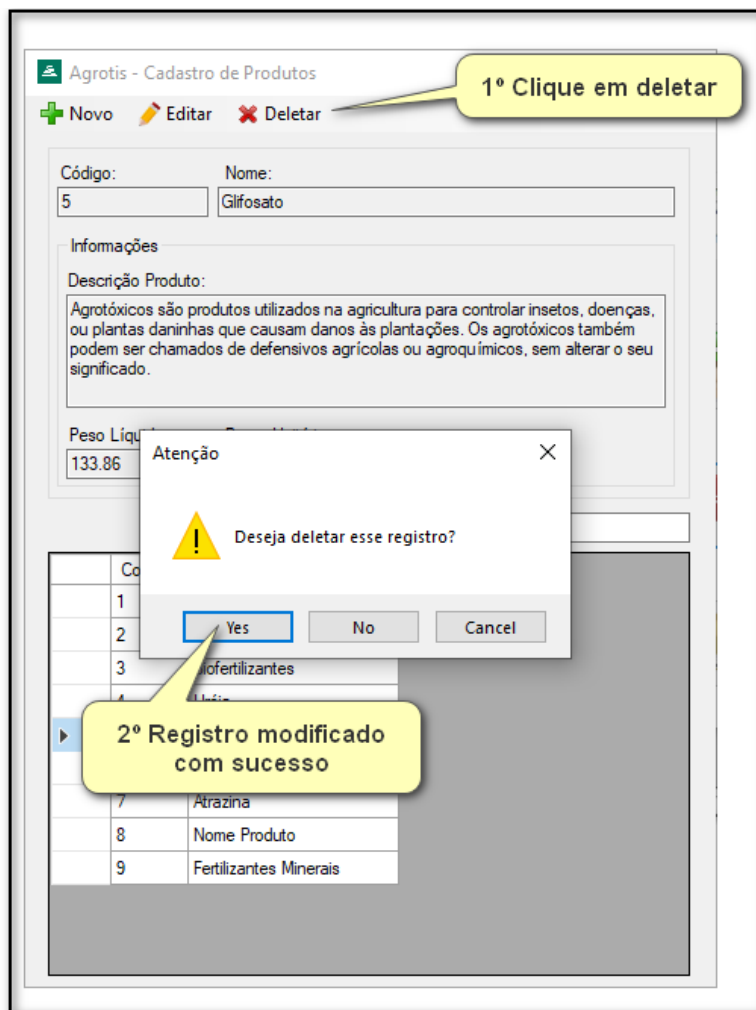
Agrotis - Cadastro de Produtos

Novo Editar Deletar

1º Clique em deletar

Código:
5

Nome:
Glifosato

Informações

Descrição Produto:
Agrotóxicos são produtos utilizados na agricultura para controlar insetos, doenças, ou plantas daninhas que causam danos às plantações. Os agrotóxicos também podem ser chamados de defensivos agrícolas ou agroquímicos, sem alterar o seu significado.

Peso Líqu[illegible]
133.86

Atenção

Deseja deletar esse registro?

Yes No Cancel

| Co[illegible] | |
|---|---|
| 1 | |
| 2 | |
| 3 | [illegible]iofertilizantes |
| 4 | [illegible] |
| | |
| | |
| 7 | Atrazina |
| 8 | Nome Produto |
| 9 | Fertilizantes Minerais |

2º Registro modificado com sucesso